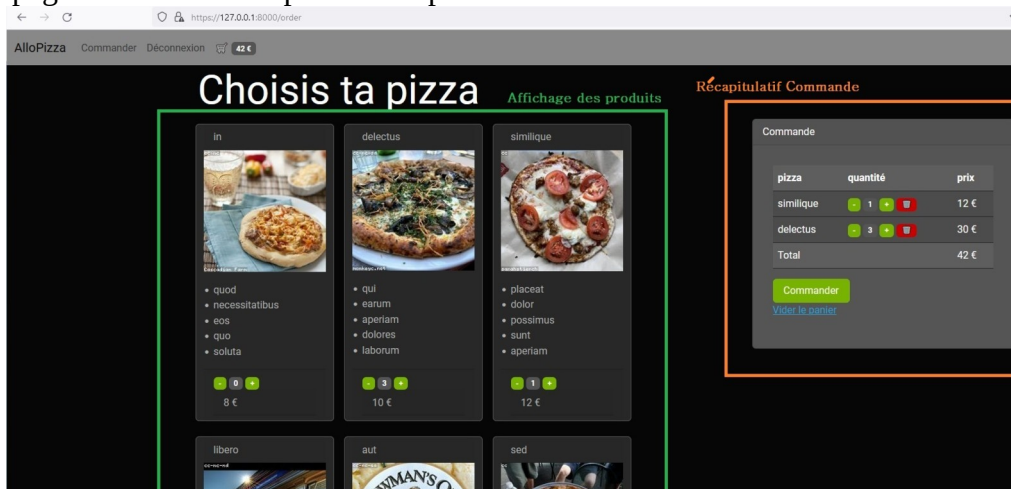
https://127.0.0.1:8000/order

AlloPizza Commander Déconnexion 42 €

Choisis ta pizza

Affichage des produits

Récapitulatif Commande

in
- quod
- necessitatibus
- eos
- quo
- soluta

- 0 +
8 €

delectus
- qui
- earum
- aperiam
- dolores
- laborum

- 3 +
10 €

similique
- placeat
- dolor
- possimus
- sunt
- aperiam

- 1 +
12 €

libero

aut

sed

Commande

| pizza | quantité | prix |
|---|---|---|
| similique | - 1 + | 12 € |
| delectus | - 3 + | 30 € |
| Total | | 42 € |

Commander

Vider le panier